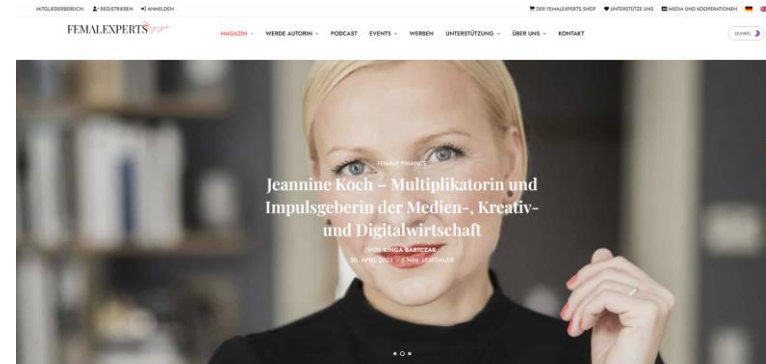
MITGLIEDERBEREICH REGISTRIEREN ANMELDEN

DER FEMALEXPERTS SHOP UNTERSTÜTZE UNS MEDIA UND KOOPERATIONEN

FEMALEXPERTS

MAGAZIN WERDE AUTORIN PODCAST EVENTS WERBEN UNTERSTÜTZUNG ÜBER UNS KONTAKT

DUNKEL

FEMALE FINANCE

Jeannine Koch – Multiplikatorin und Impulsgeberin der Medien-, Kreativ- und Digitalwirtschaft

VON KINGA BARTCZAK

20. APRIL 2023 · 4 MIN. LESEDAUER